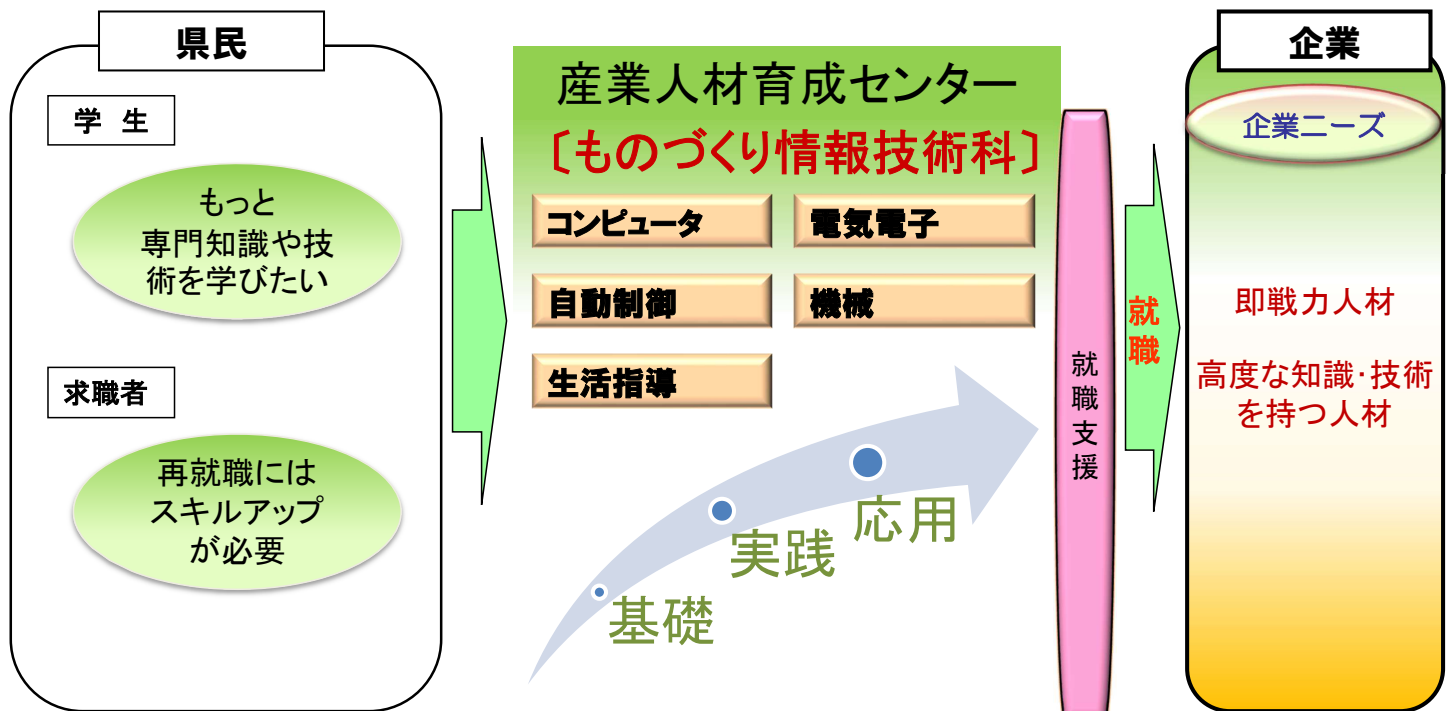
県民

学　生

もっと
専門知識や技
術を学びたい

求職者

再就職には
スキルアップ
が必要

産業人材育成センター
〔ものづくり情報技術科〕

コンピュータ

電気電子

自動制御

機械

生活指導

基礎

実践

応用

就
職
支
援

就
職

企業

企業ニーズ

即戦力人材

高度な知識･技術を持つ人材